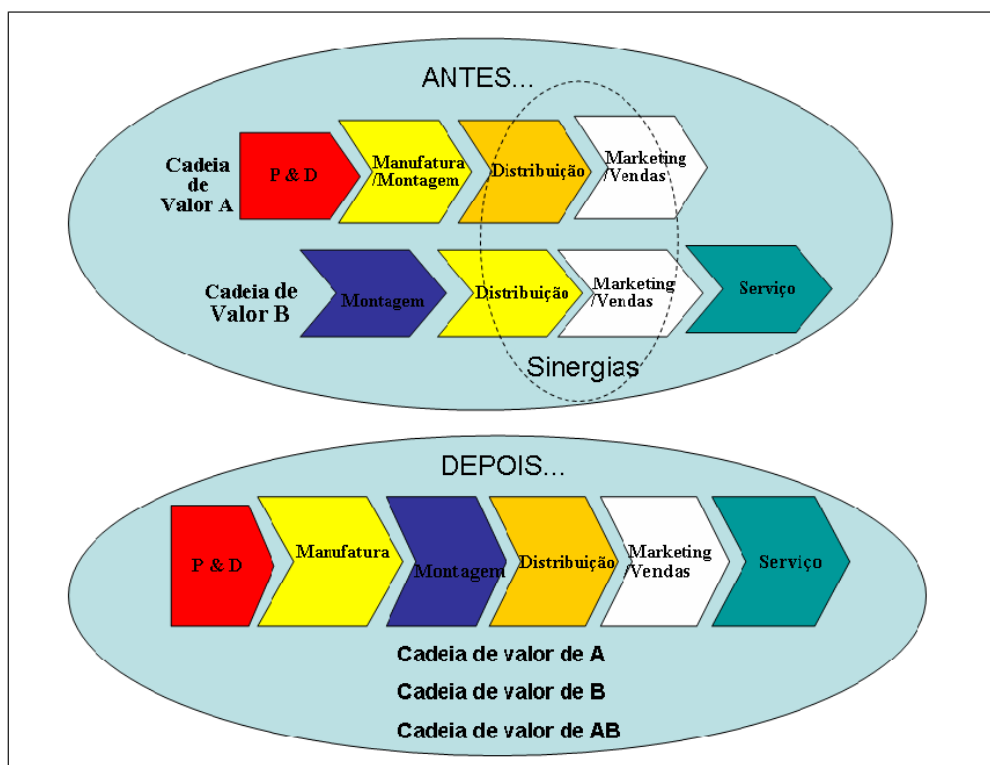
ANTES...

Cadeia de Valor A

P & D

Manufatura /Montagem

Distribuição

Marketing /Vendas

Cadeia de Valor B

Montagem

Distribuição

Marketing /Vendas

Serviço

Sinergias

DEPOIS...

P & D

Manufatura

Montagem

Distribuição

Marketing /Vendas

Serviço

Cadeia de valor de A

Cadeia de valor de B

Cadeia de valor de AB